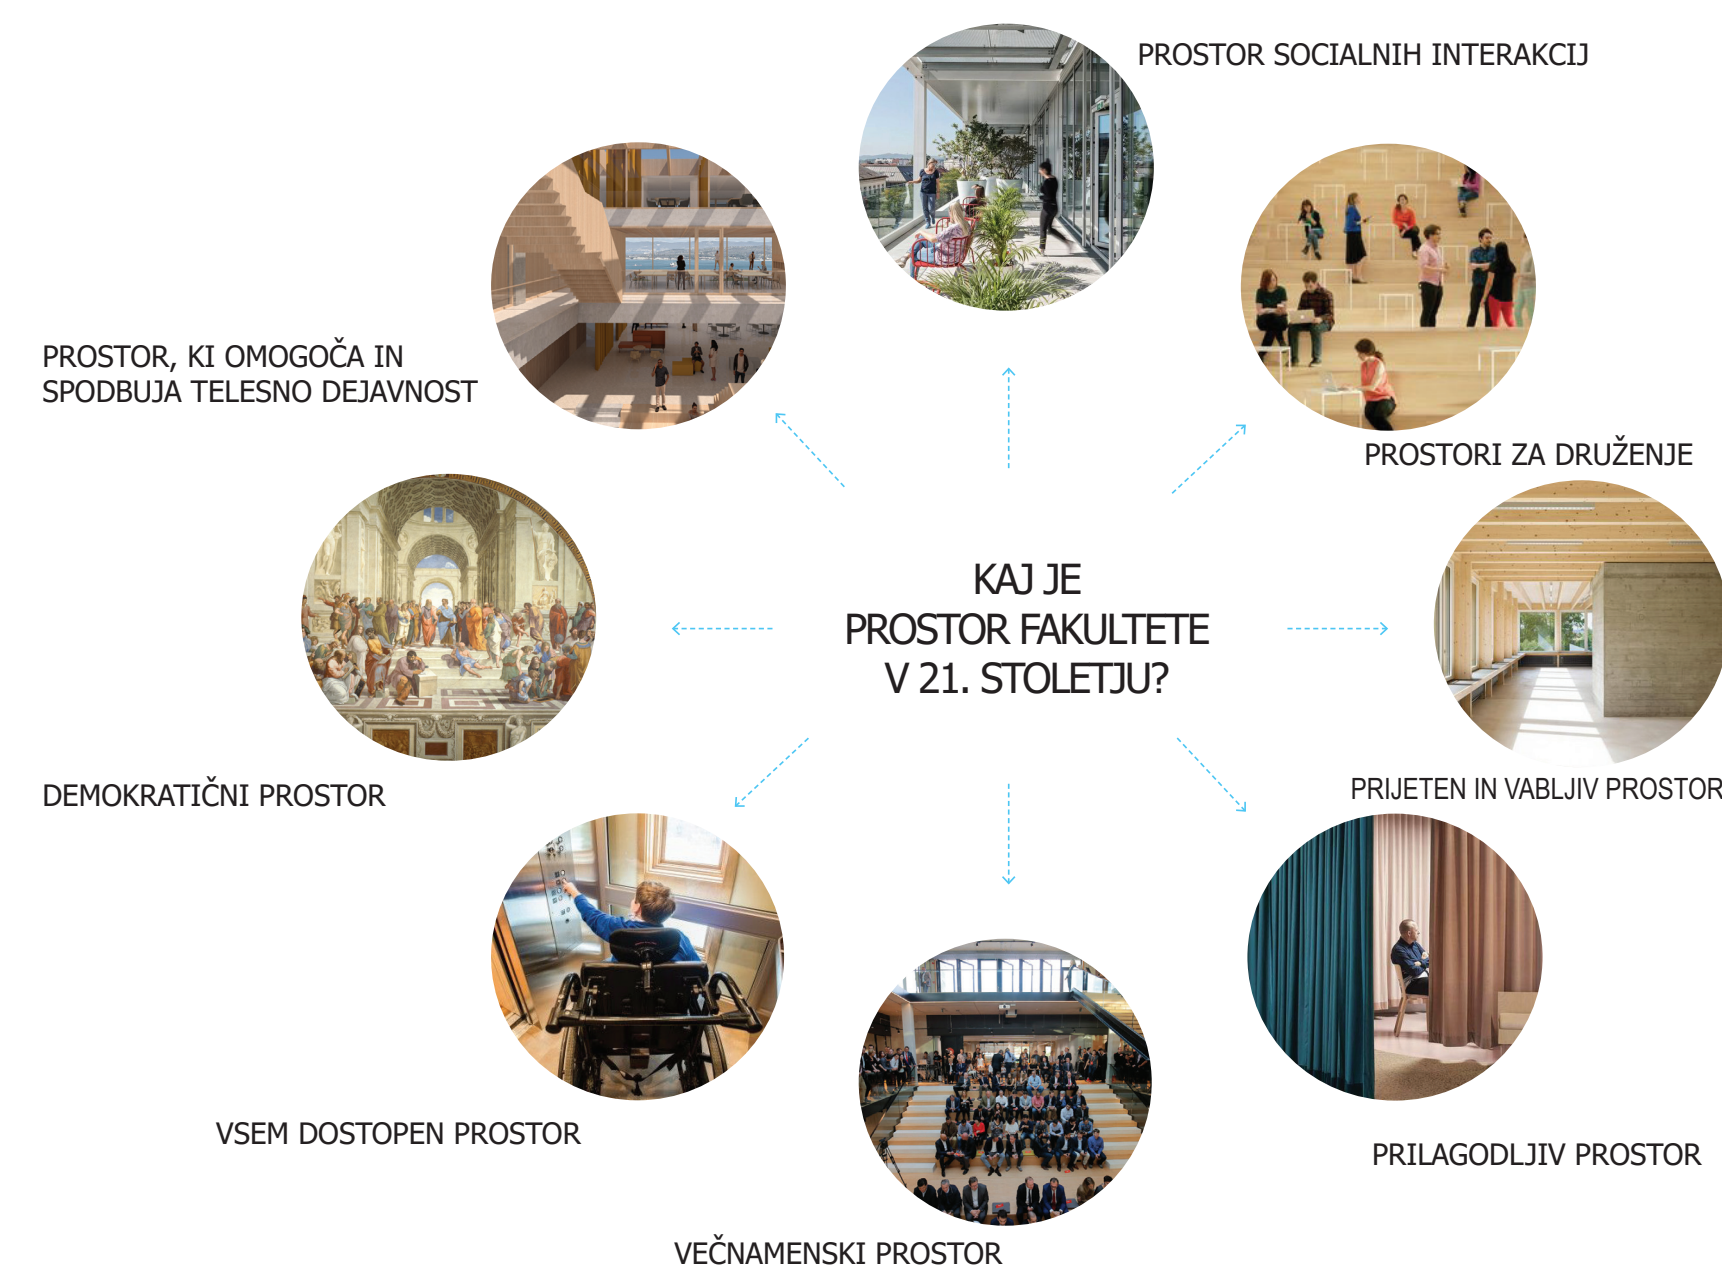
PROSTOR SOCIALNIH INTERAKCIJ

PROSTOR, KI OMOGOČA IN SPODBUJA TELESNO DEJAVNOST

PROSTORI ZA DRUŽENJE

KAJ JE PROSTOR FAKULTETE V 21. STOLETJU?

DEMOKRATIČNI PROSTOR

PRIJETEN IN VABLJIV PROSTOR

VSEM DOSTOPEN PROSTOR

PRILAGODLJIV PROSTOR

VEČNAMENSKI PROSTOR